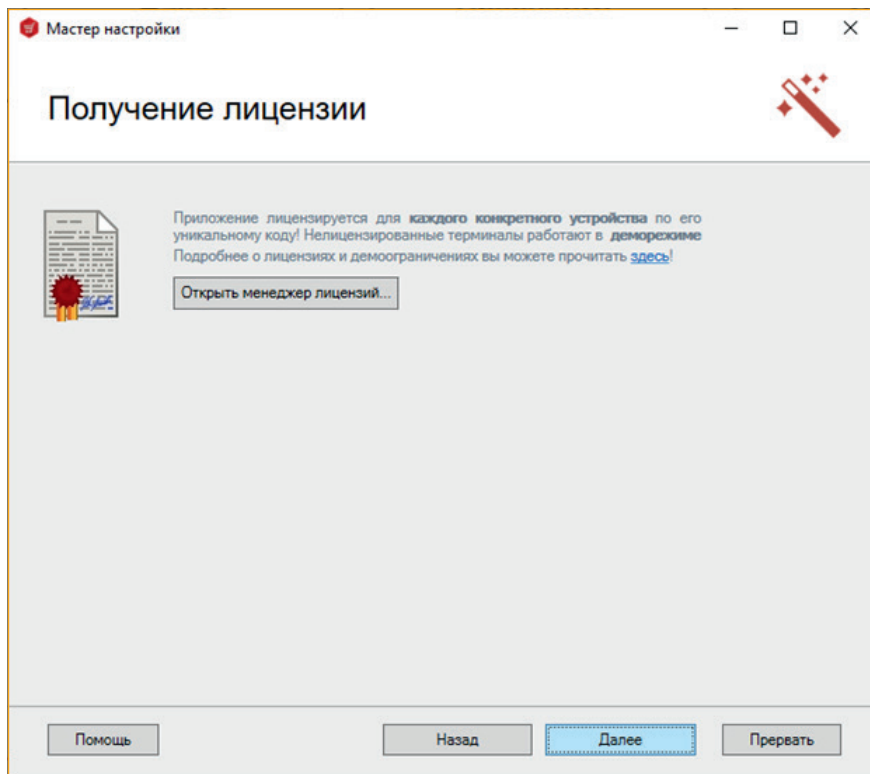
Мастер настройки

Получение лицензии

Приложение лицензируется для **каждого конкретного устройства** по его уникальному коду! Нелицензированные терминалы работают в **деморежиме**
Подробнее о лицензиях и демоограничениях вы можете прочитать здесь!

Открыть менеджер лицензий...

Помощь

Назад

Далее

Прервать